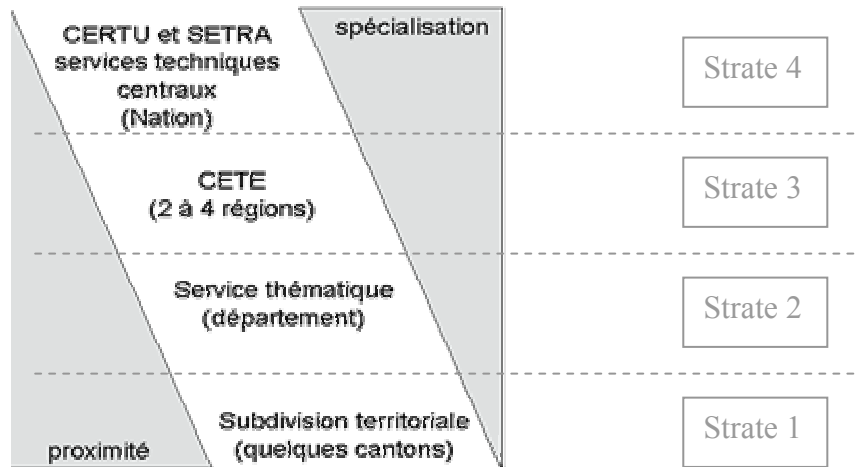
spécialisation

CERTU et SETRA services techniques centraux (Nation)

Strate 4

CETE (2 à 4 régions)

Strate 3

Service thématique (département)

Strate 2

Subdivision territoriale (quelques cantons)

Strate 1

proximité